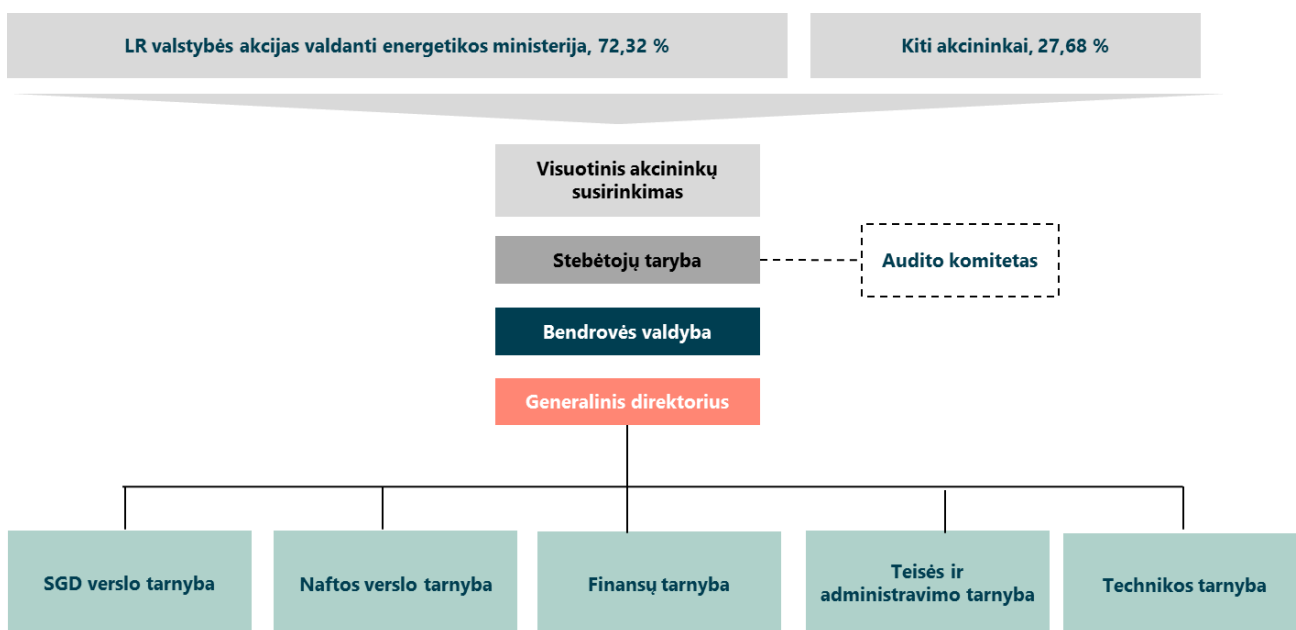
LR valstybės akcijas valdanti energetikos ministerija, 72,32 %

Kiti akcininkai, 27,68 %

Visuotinis akcininkų susirinkimas

Stebėtojų taryba

Audito komitetas

Bendrovės valdyba

Generalinis direktorius

SGD verslo tarnyba

Naftos verslo tarnyba

Finansų tarnyba

Teisės ir administravimo tarnyba

Technikos tarnyba